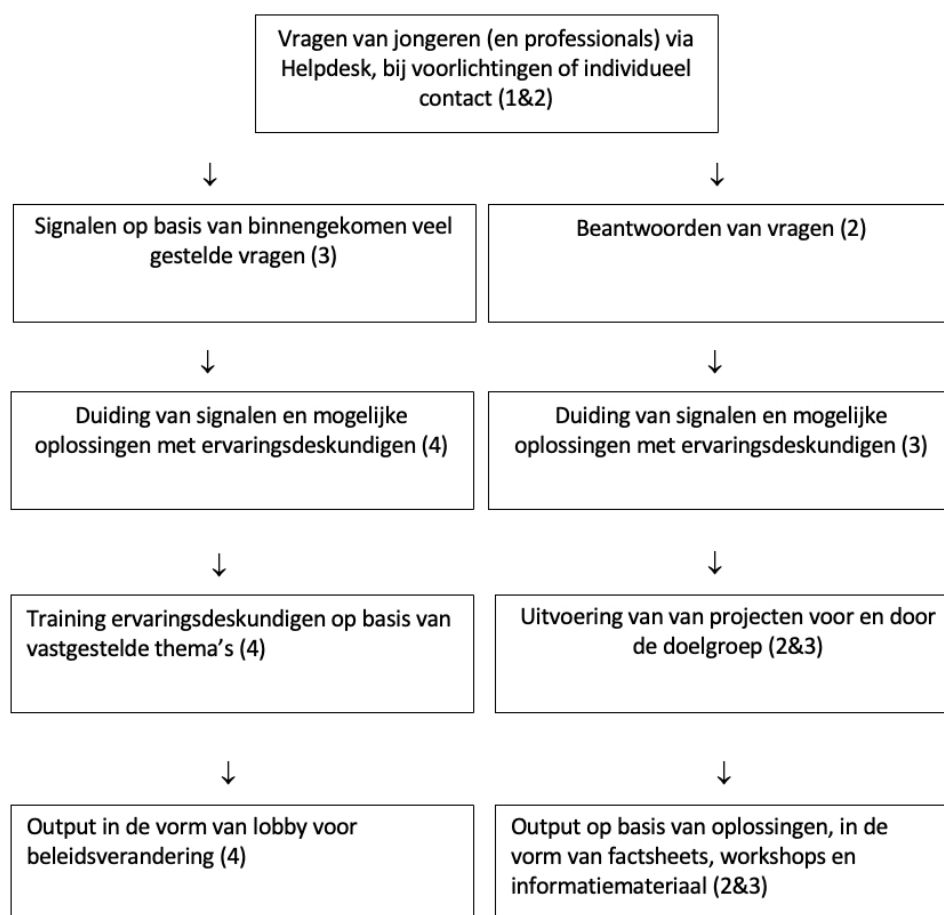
Vragen van jongeren (en professionals) via Helpdesk, bij voorlichtingen of individueel contact (1&2)

↓

↓

Signalen op basis van binnengekomen veel gestelde vragen (3)

↓

Duiding van signalen en mogelijke oplossingen met ervaringsdeskundigen (4)

↓

Training ervaringsdeskundigen op basis van vastgestelde thema's (4)

↓

Output in de vorm van lobby voor beleidsverandering (4)

Beantwoorden van vragen (2)

↓

Duiding van signalen en mogelijke oplossingen met ervaringsdeskundigen (3)

↓

Uitvoering van van projecten voor en door de doelgroep (2&3)

↓

Output op basis van oplossingen, in de vorm van factsheets, workshops en informatiemateriaal (2&3)